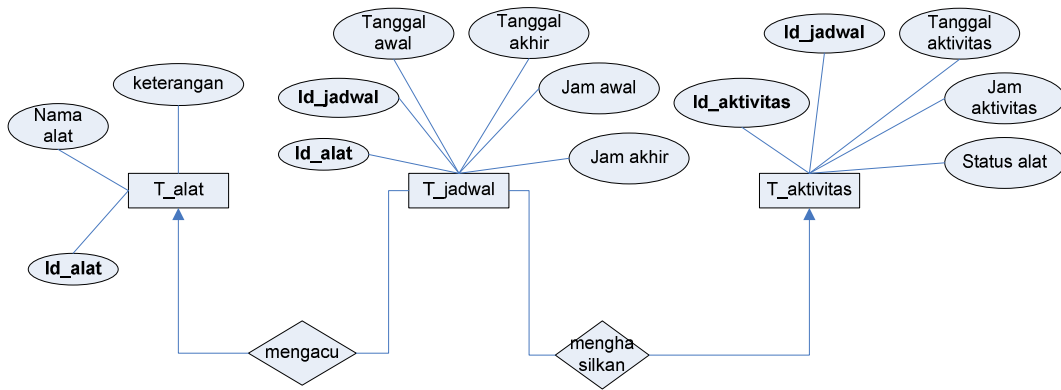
keterangan

Nama alat

T_alat

Id_alat

Tanggal awal

Tanggal akhir

Id_jadwal

Jam awal

Id_alat

Jam akhir

T_jadwal

Id_jadwal

Tanggal aktivitas

Id_aktivitas

Jam aktivitas

Status alat

T_aktivitas

mengacu

mengha silkan